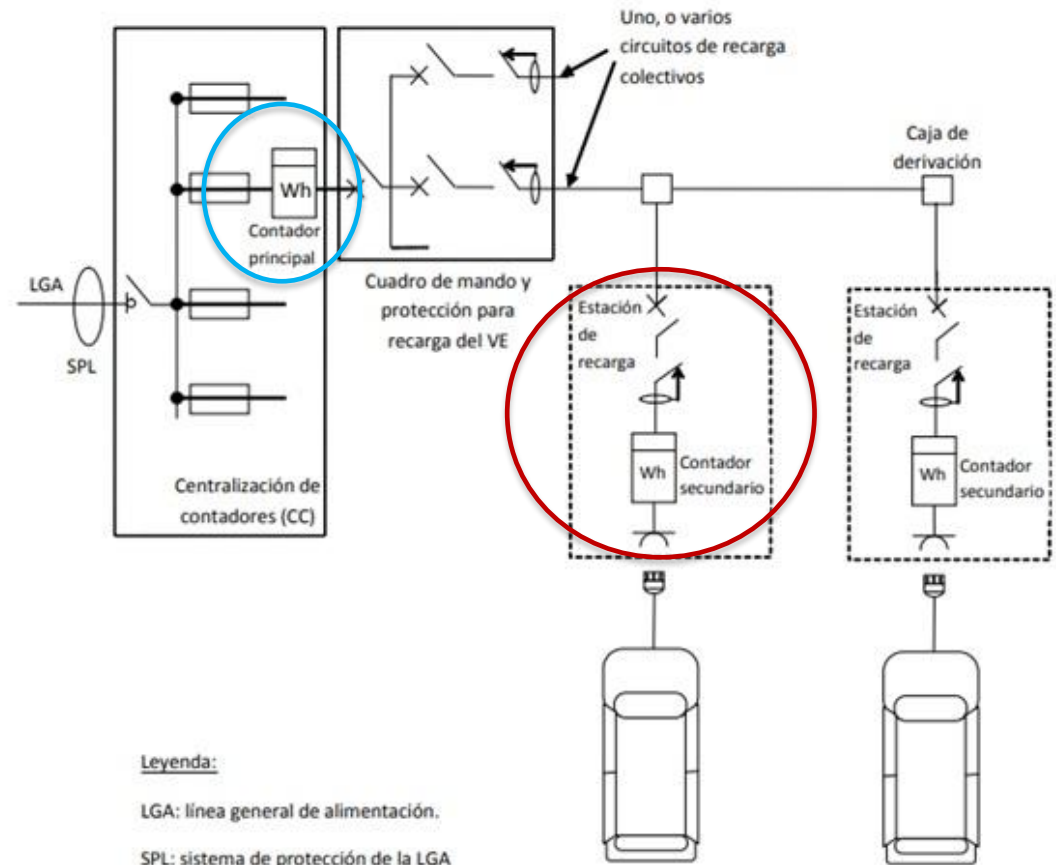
Uno, o varios circuitos de recarga colectivos

Caja de derivación

Wh

Contador principal

LGA

SPL

Cuadro de mando y protección para recarga del VE

Estación de recarga

Wh

Contador secundario

Estación de recarga

Wh

Contador secundario

Centralización de contadores (CC)

Leyenda:

LGA: línea general de alimentación.

SPL: sistema de protección de la LGA